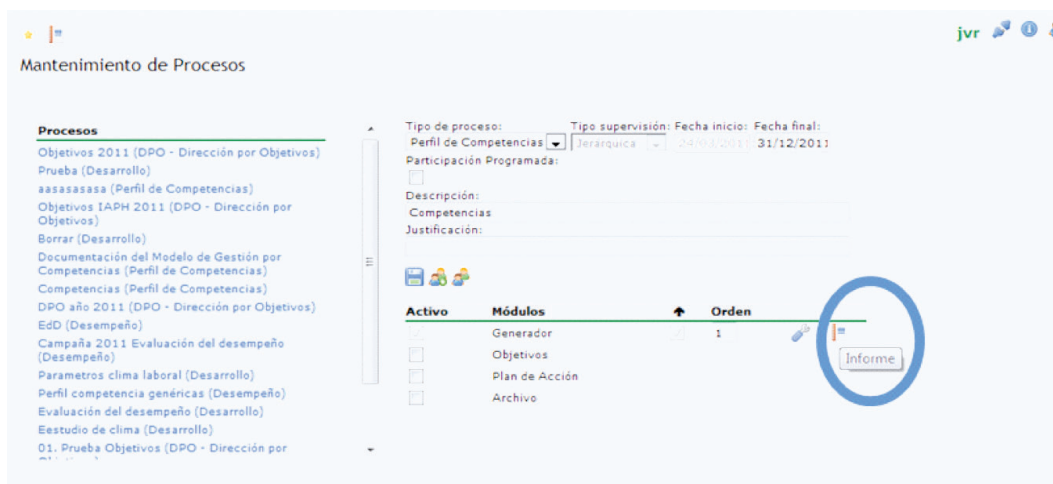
jvr

Mantenimiento de Procesos

Procesos
Objetivos 2011 (DPO - Dirección por Objetivos)
Prueba (Desarrollo)
aasasasasa (Perfil de Competencias)
Objetivos IAPH 2011 (DPO - Dirección por Objetivos)
Borrar (Desarrollo)
Documentación del Modelo de Gestión por Competencias (Perfil de Competencias)
Competencias (Perfil de Competencias)
DPO año 2011 (DPO - Dirección por Objetivos)
EdD (Desempeño)
Campaña 2011 Evaluación del desempeño (Desempeño)
Parametros clima laboral (Desarrollo)
Perfil competencia genéricas (Desempeño)
Evaluación del desempeño (Desarrollo)
Eestudio de clima (Desarrollo)
01. Prueba Objetivos (DPO - Dirección por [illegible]

Tipo de proceso: Perfil de Competencias
Tipo supervisión: Jerárquica
Fecha inicio: 24/03/2011
Fecha final: 31/12/2011
Participación Programada:
Descripción:
Competencias
Justificación:

| Activo | Módulos | | Orden |
|---|---|---|---|
| | Generador | | 1 |
| | Objetivos | | |
| | Plan de Acción | | |
| | Archivo | | |

Informe